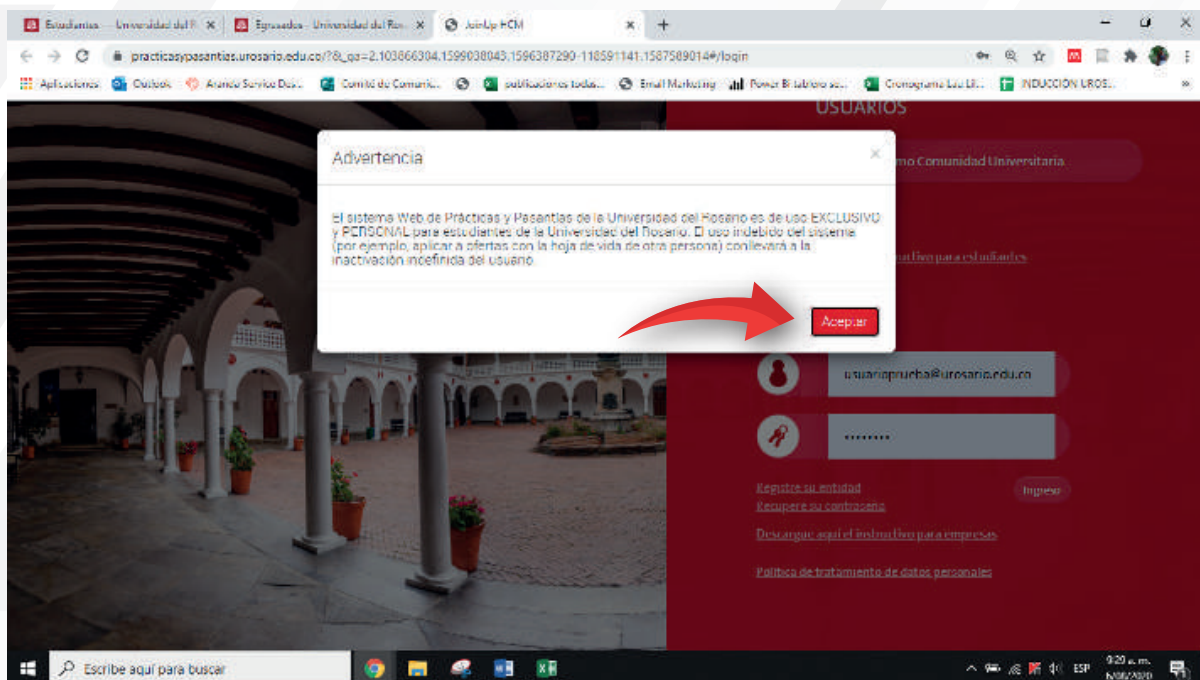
Estudiantes - Universidad del R ×
Egresados - Universidad del Ros ×
JoinUp HCM ×
+

practicasypasantias.urosario.edu.co/?&_ga=2.103866304.1599038043.1596387290-118591141.1587589014#/login

Aplicaciones
Outlook
Aranda Service Des...
Comité de Comunic...
publicaciones todas...
Email Marketing
Power BI tablero se...
Cronograma Lau LB...
INDUCCION UROS...

USUARIOS

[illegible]mo Comunidad Universitaria

Advertencia

×

El sistema Web de Prácticas y Pasantías de la Universidad del Rosario es de uso EXCLUSIVO y PERSONAL para estudiantes de la Universidad del Rosario. El uso indebido del sistema (por ejemplo, aplicar a ofertas con la hoja de vida de otra persona) conllevará a la inactivación indefinida del usuario.

Aceptar

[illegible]uctivo para estudiantes

usuarioprueba@urosario.edu.co

••••••••

Registre su entidad
Recupere su contraseña
Ingreso

Descargue aquí el instructivo para empresas

Política de tratamiento de datos personales

Escribe aquí para buscar

ESP
9:20 a. m.
6/08/2020